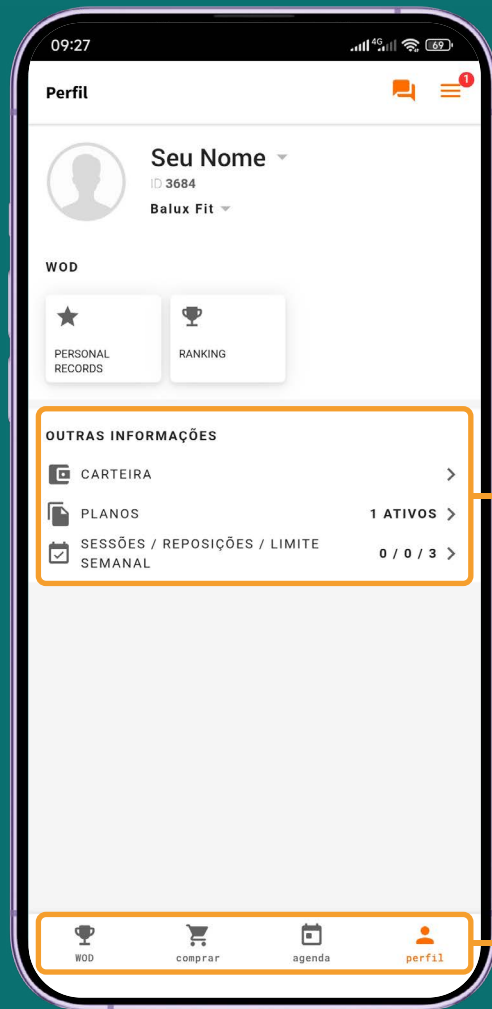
09:27
4G 69

Perfil
1

Seu Nome
ID 3684
Balux Fit

WOD

PERSONAL RECORDS

RANKING

OUTRAS INFORMAÇÕES

CARTEIRA

PLANOS 1 ATIVOS

SESSÕES / REPOSIÇÕES / LIMITE SEMANAL 0 / 0 / 3

WOD comprar agenda perfil